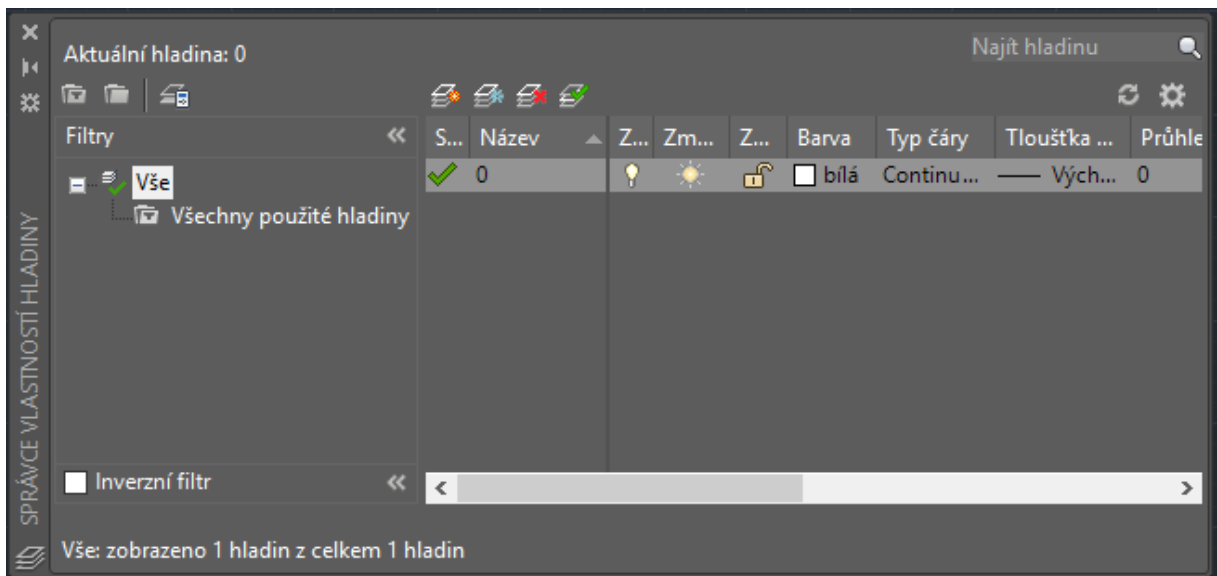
Aktuální hladina: 0

Najít hladinu

Filtry

Vše

Všechny použité hladiny

| S... | Název | Z... | Zm... | Z... | Barva | Typ čáry | Tloušťka ... | Průhle |
|---|---|---|---|---|---|---|---|---|
|  | 0 |  |  |  | bílá | Continu... | —— Vých... | 0 |

Inverzní filtr

SPRÁVCE VLASTNOSTÍ HLADINY

Vše: zobrazeno 1 hladin z celkem 1 hladin